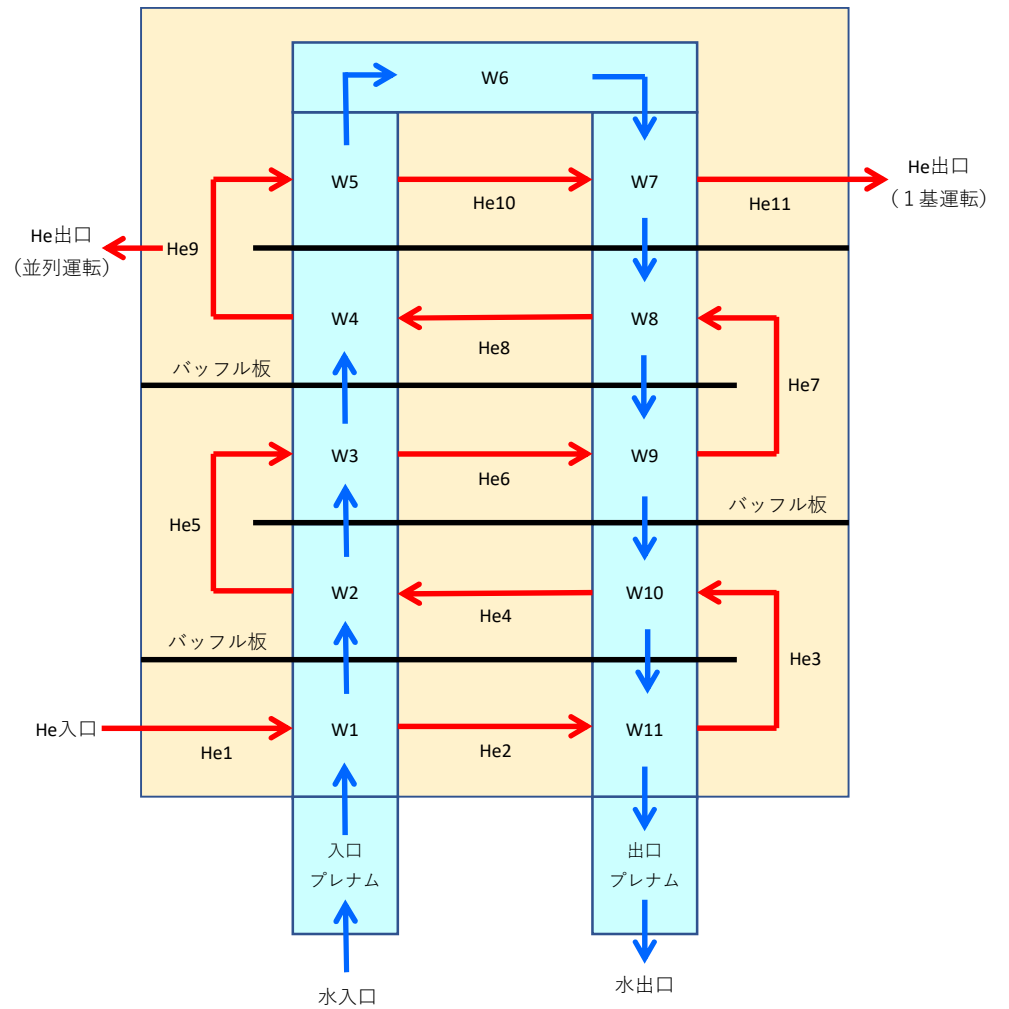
W6

He出口
（１基運転）

W5
He10
W7
He11

He出口
（並列運転）
He9

W4
W8
He8

バッフル板
He7

W3
W9
He6

He5
バッフル板

W2
W10
He4

バッフル板
He3

He入口
W1
W11
He1
He2

入口
プレナム

出口
プレナム

水入口
水出口